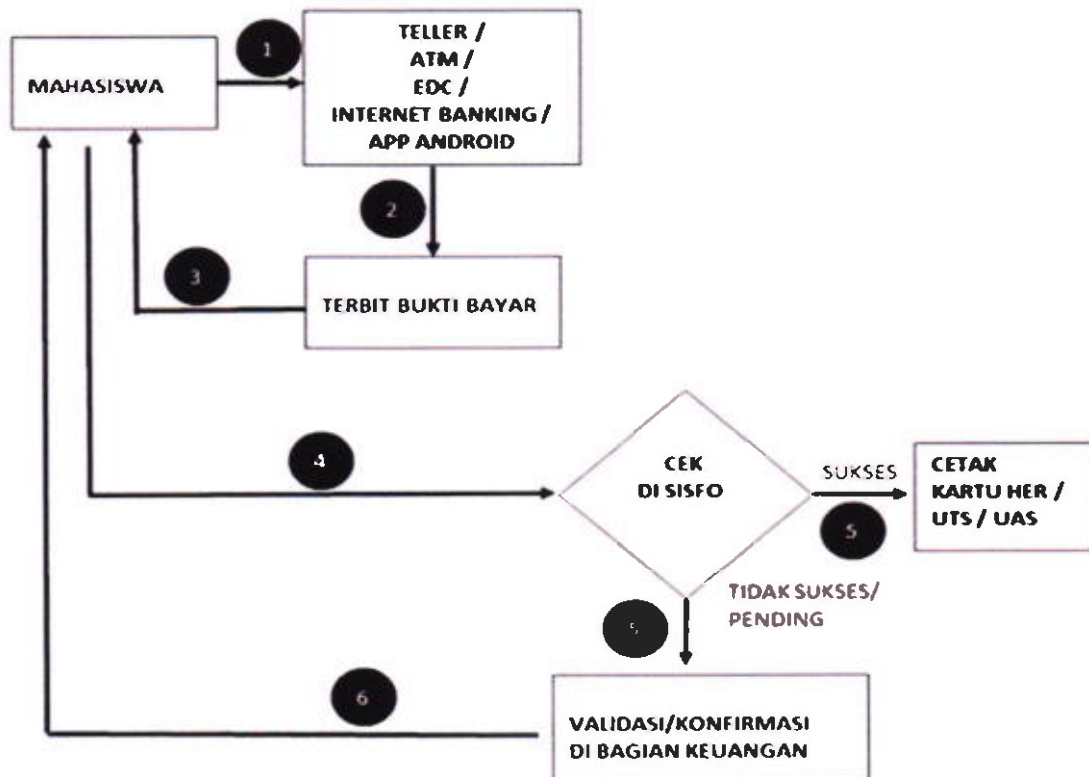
MAHASISWA

1

TELLER /
ATM /
EDC /
INTERNET BANKING /
APP ANDROID

2

3

TERBIT BUKTI BAYAR

4

CEK
DI SISFO

SUKSES

CETAK
KARTU HER /
UTS / UAS

5

TIDAK SUKSES/
PENDING

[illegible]

6

VALIDASI/KONFIRMASI
DI BAGIAN KEUANGAN